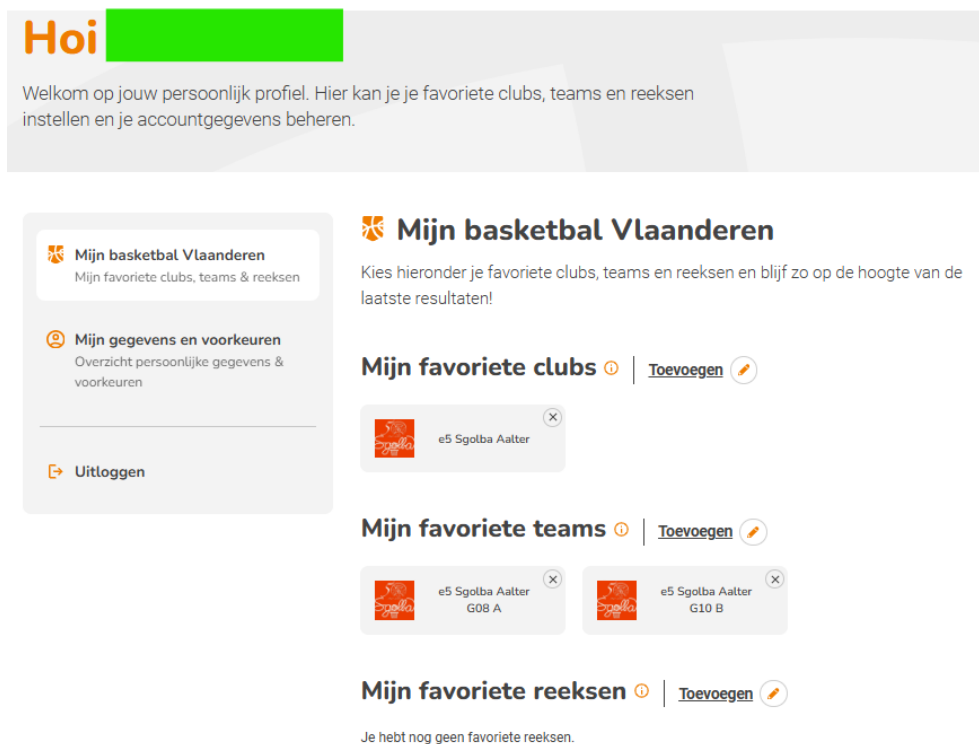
Hoi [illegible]

Welkom op jouw persoonlijk profiel. Hier kan je je favoriete clubs, teams en reeksen instellen en je accountgegevens beheren.

Mijn basketbal Vlaanderen
Mijn favoriete clubs, teams & reeksen

Mijn gegevens en voorkeuren
Overzicht persoonlijke gegevens & voorkeuren

Uitloggen

Mijn basketbal Vlaanderen

Kies hieronder je favoriete clubs, teams en reeksen en blijf zo op de hoogte van de laatste resultaten!

Mijn favoriete clubs | Toevoegen

Sgolba e5 Sgolba Aalter

Mijn favoriete teams | Toevoegen

Sgolba e5 Sgolba Aalter G08 A

Sgolba e5 Sgolba Aalter G10 B

Mijn favoriete reeksen | Toevoegen

Je hebt nog geen favoriete reeksen.